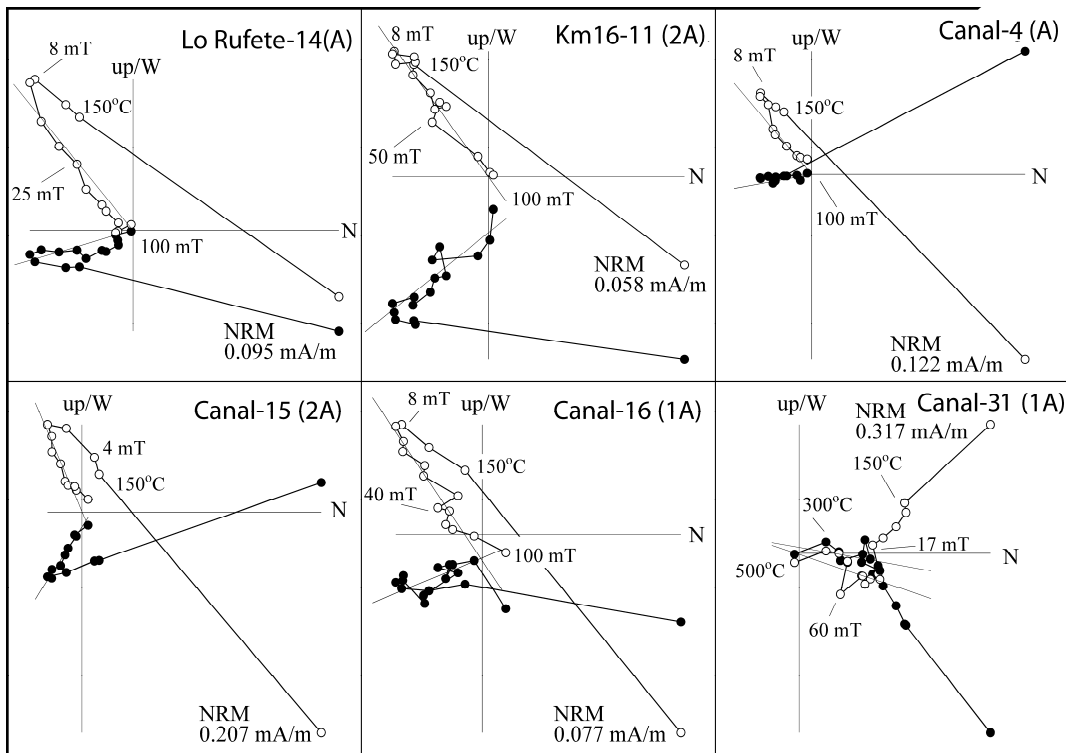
Lo Rufete-14(A)
8 mT
up/W
150°C
25 mT
N
100 mT
NRM
0.095 mA/m

Km16-11 (2A)
8 mT
up/W
150°C
50 mT
N
100 mT
NRM
0.058 mA/m

Canal-4 (A)
8 mT
up/W
150°C
N
100 mT
NRM
0.122 mA/m

Canal-15 (2A)
up/W
4 mT
150°C
N
NRM
0.207 mA/m

Canal-16 (1A)
8 mT
up/W
150°C
40 mT
N
100 mT
NRM
0.077 mA/m

Canal-31 (1A)
up/W
NRM
0.317 mA/m
150°C
300°C
17 mT
N
500°C
60 mT